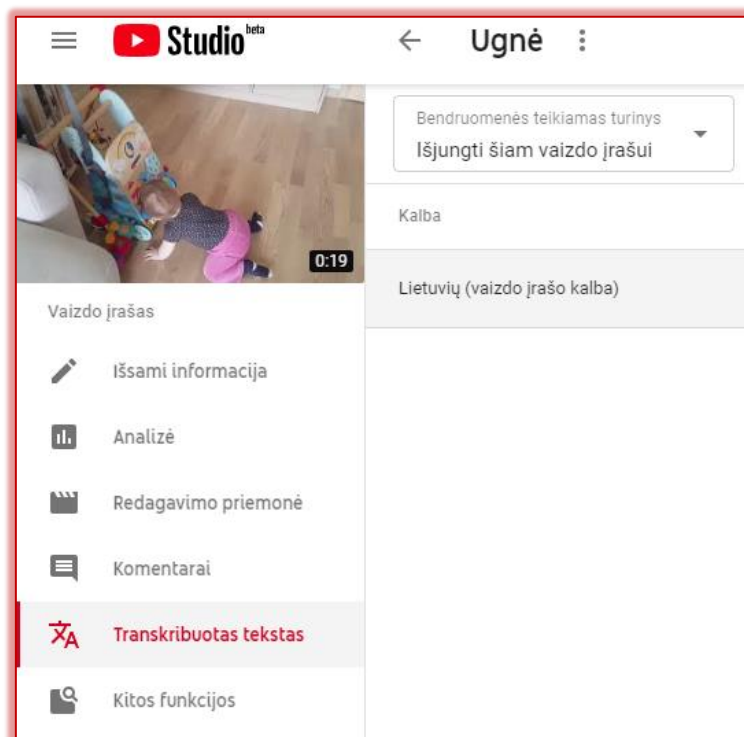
Studio beta

Ugnė

0:19

Vaizdo įrašas

Išsami informacija

Analizė

Redagavimo priemonė

Komentarai

Transkribuotas tekstas

Kitos funkcijos

Bendruomenės teikiamas turinys
Išjungti šiam vaizdo įrašui

Kalba

Lietuvių (vaizdo įrašo kalba)